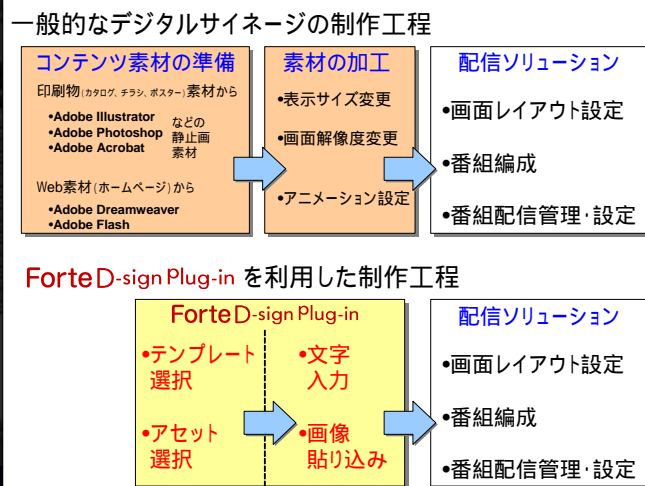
一般的なデジタルサイネージの制作工程

コンテンツ素材の準備

印刷物（カタログ、チラシ、ポスター）素材から

•Adobe Illustrator
•Adobe Photoshop
•Adobe Acrobat

などの静止画素材

Web素材（ホームページ）から

•Adobe Dreamweaver
•Adobe Flash

素材の加工

•表示サイズ変更

•画面解像度変更

•アニメーション設定

配信ソリューション

•画面レイアウト設定

•番組編成

•番組配信管理・設定

Forte D-sign Plug-in を利用した制作工程

Forte D-sign Plug-in

•テンプレート選択

•アセット選択

•文字入力

•画像貼り込み

配信ソリューション

•画面レイアウト設定

•番組編成

•番組配信管理・設定